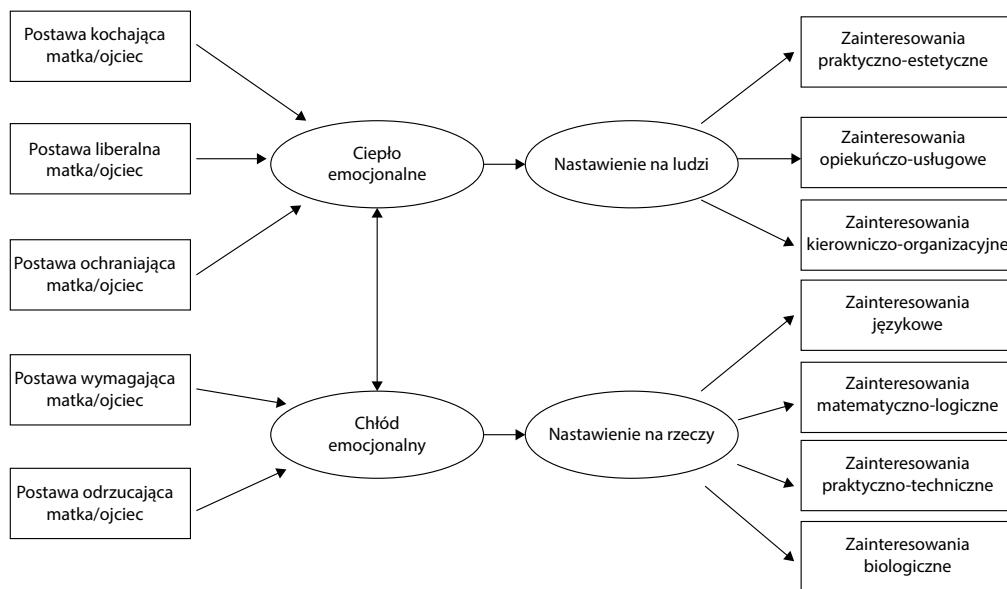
Postawa kochająca matka/ojciec

Postawa liberalna matka/ojciec

Postawa ochraniająca matka/ojciec

Postawa wymagająca matka/ojciec

Postawa odrzucająca matka/ojciec

Ciepło emocjonalne

Chłód emocjonalny

Nastawienie na ludzi

Nastawienie na rzeczy

Zainteresowania praktyczno-estetyczne

Zainteresowania opiekuńczo-usługowe

Zainteresowania kierowniczo-organizacyjne

Zainteresowania językowe

Zainteresowania matematyczno-logiczne

Zainteresowania praktyczno-techniczne

Zainteresowania biologiczne